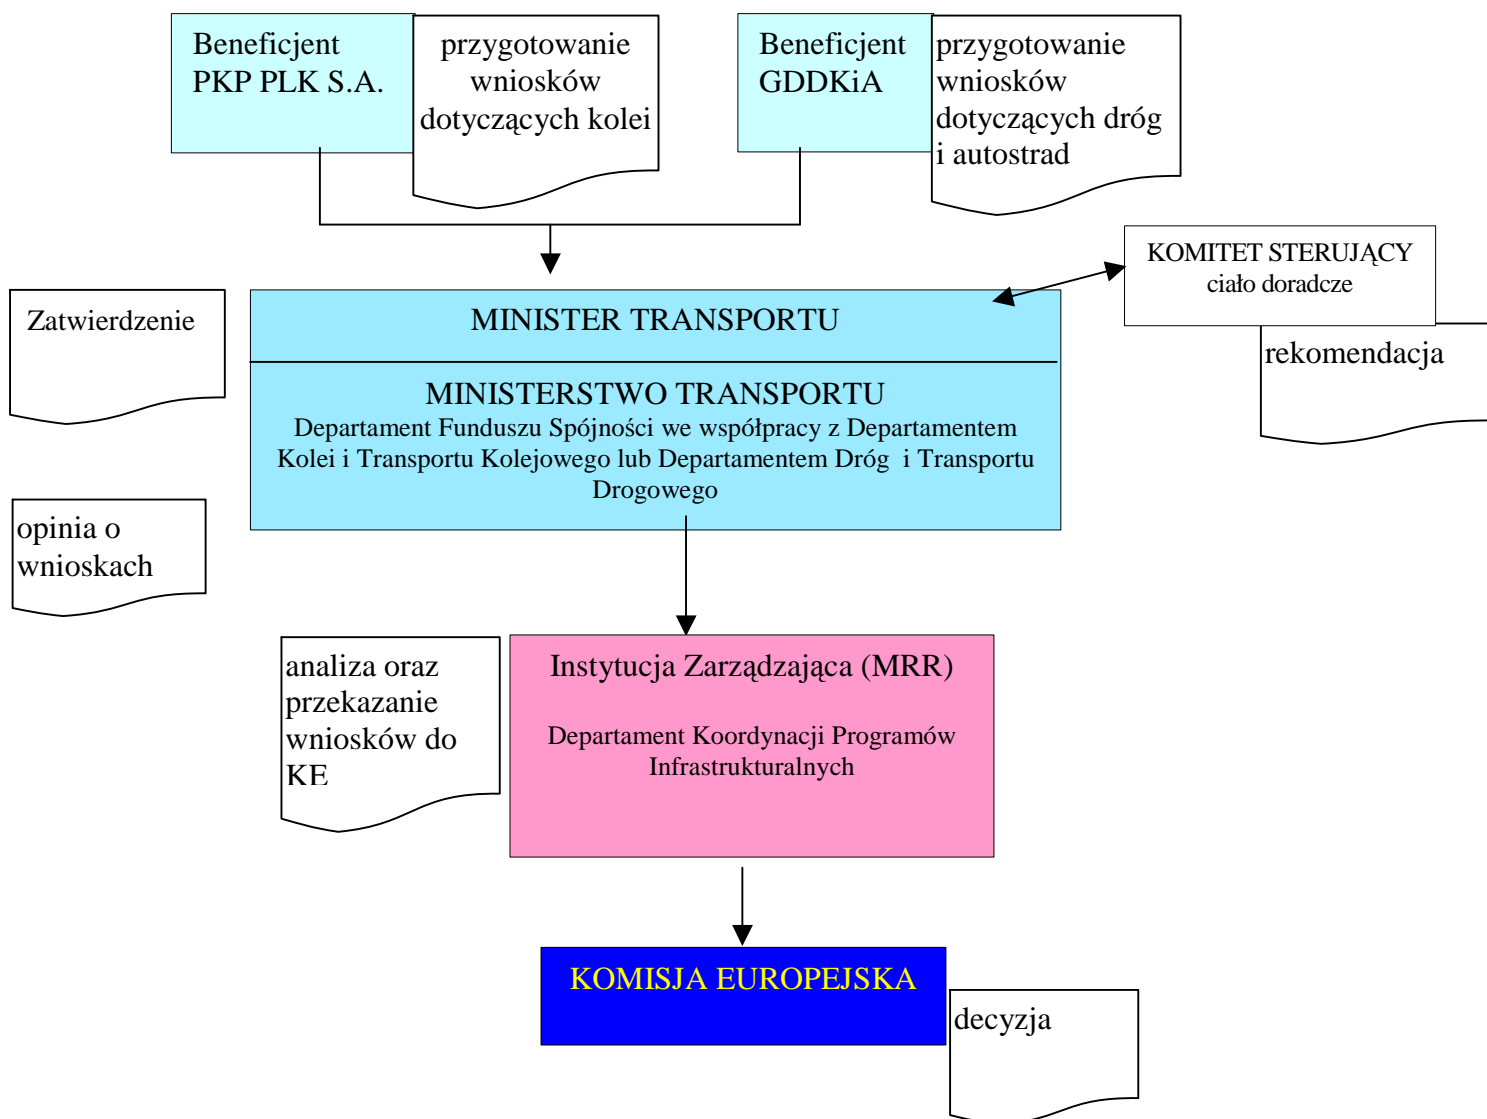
Beneficjent PKP PLK S.A.

przygotowanie wniosków dotyczących kolei

Beneficjent GDDKiA

przygotowanie wniosków dotyczących dróg i autostrad

KOMITET STERUJĄCY ciało doradcze

Zatwierdzenie

MINISTER TRANSPORTU

MINISTERSTWO TRANSPORTU
Departament Funduszu Spójności we współpracy z Departamentem Kolei i Transportu Kolejowego lub Departamentem Dróg i Transportu Drogowego

rekomendacja

opinia o wnioskach

analiza oraz przekazanie wniosków do KE

Instytucja Zarządzająca (MRR)

Departament Koordynacji Programów Infrastrukturalnych

KOMISJA EUROPEJSKA

decyzja